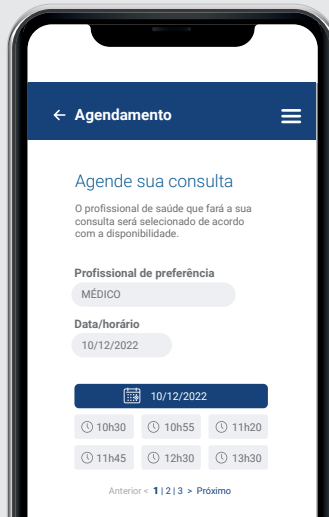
← Agendamento

Agende sua consulta

O profissional de saúde que fará a sua consulta será selecionado de acordo com a disponibilidade.

Profissional de preferência

MÉDICO

Data/horário

10/12/2022

10/12/2022

10h30 | 10h55 | 11h20

11h45 | 12h30 | 13h30

Anterior < 1 | 2 | 3 > Próximo